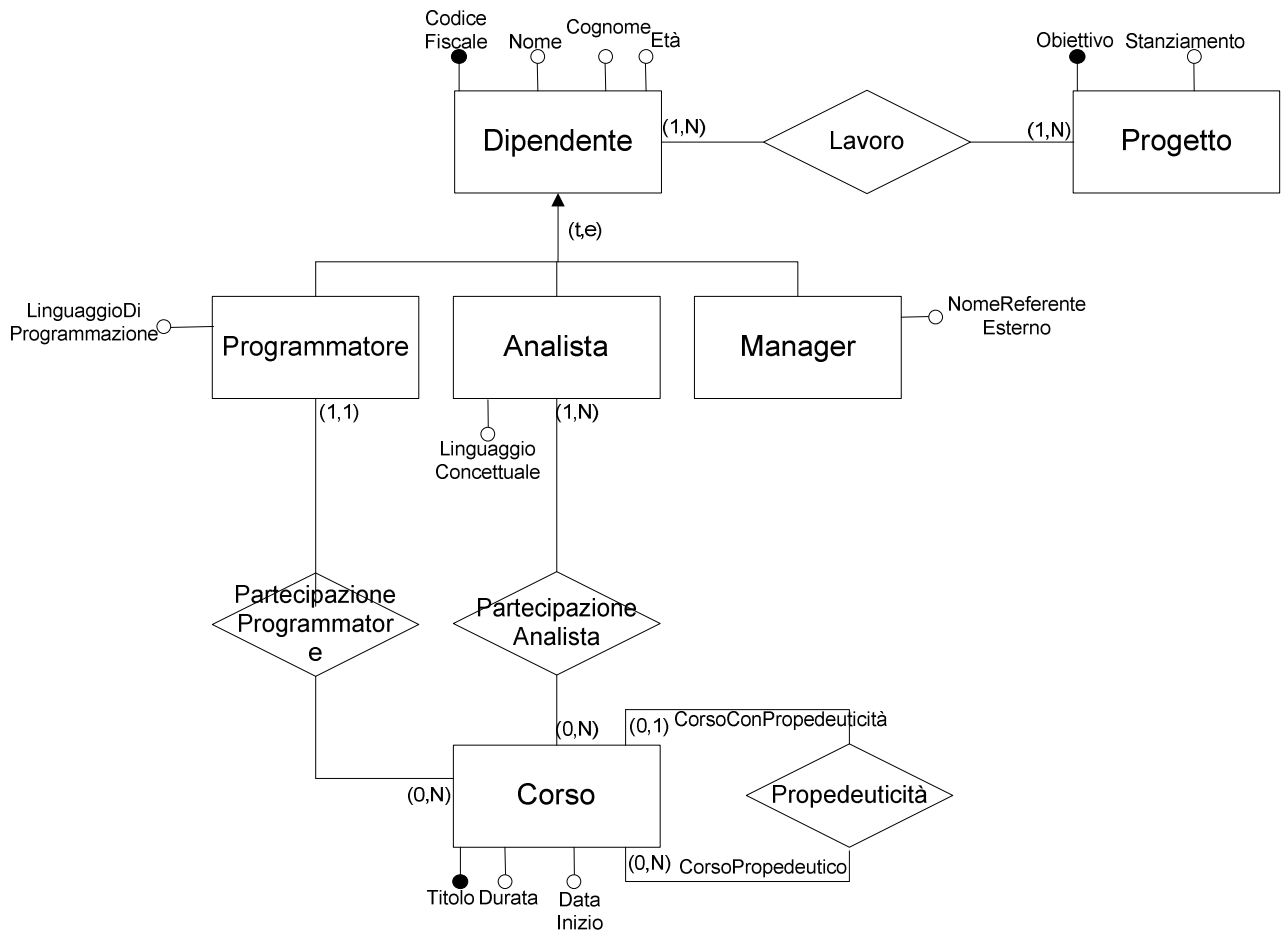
Codice Fiscale
Nome
Cognome
Età
Obiettivo
Stanziamento
Dipendente
(1,N)
Lavoro
(1,N)
Progetto
(t,e)
LinguaggioDi Programmazione
Programmatore
Analista
Manager
NomeReferente Esterno
(1,1)
Linguaggio Concettuale
(1,N)
Partecipazione Programmatore
Partecipazione Analista
(0,N)
(0,1)
CorsoConPropedeuticità
Propedeuticità
(0,N)
Corso
(0,N)
CorsoPropedeutico
Titolo
Durata
Data Inizio